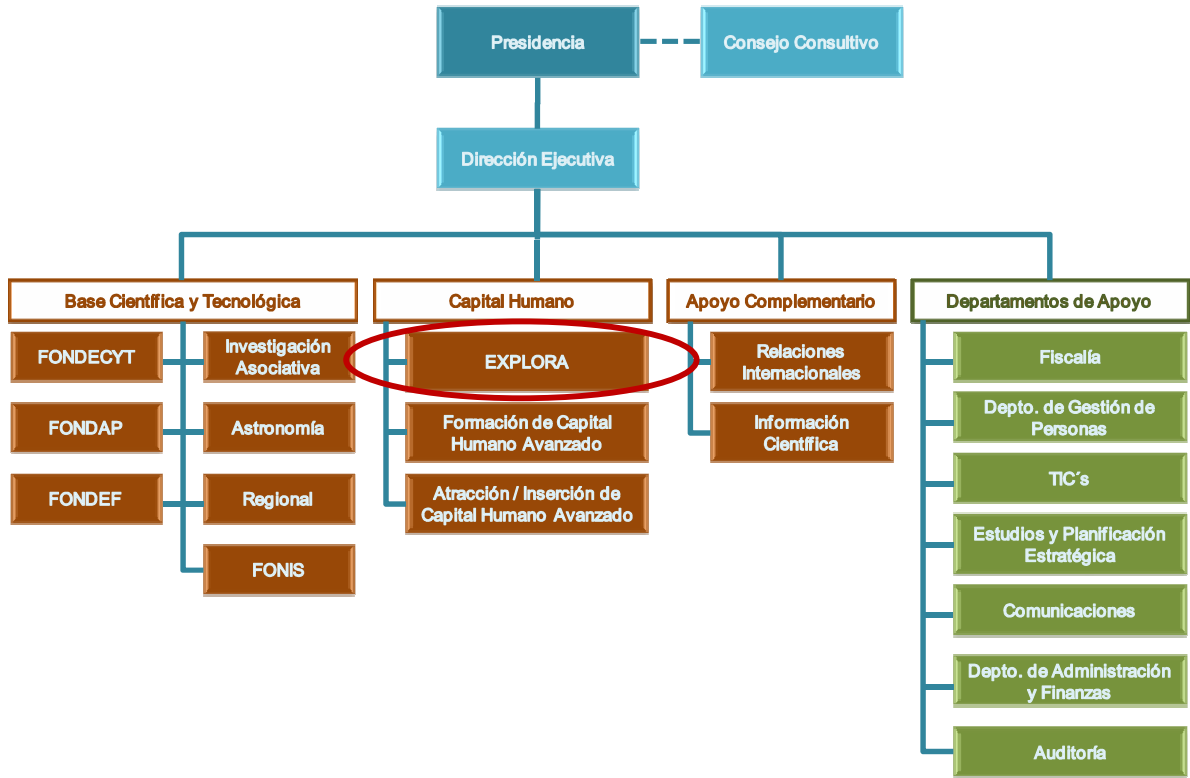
Presidencia

Consejo Consultivo

Dirección Ejecutiva

Base Científica y Tecnológica

FONDECYT

Investigación Asociativa

FONDAP

Astronomía

FONDEF

Regional

FONIS

Capital Humano

EXPLORA

Formación de Capital Humano Avanzado

Atracción / Inserción de Capital Humano Avanzado

Apoyo Complementario

Relaciones Internacionales

Información Científica

Departamentos de Apoyo

Fiscalía

Depto. de Gestión de Personas

TIC´s

Estudios y Planificación Estratégica

Comunicaciones

Depto. de Administración y Finanzas

Auditoría